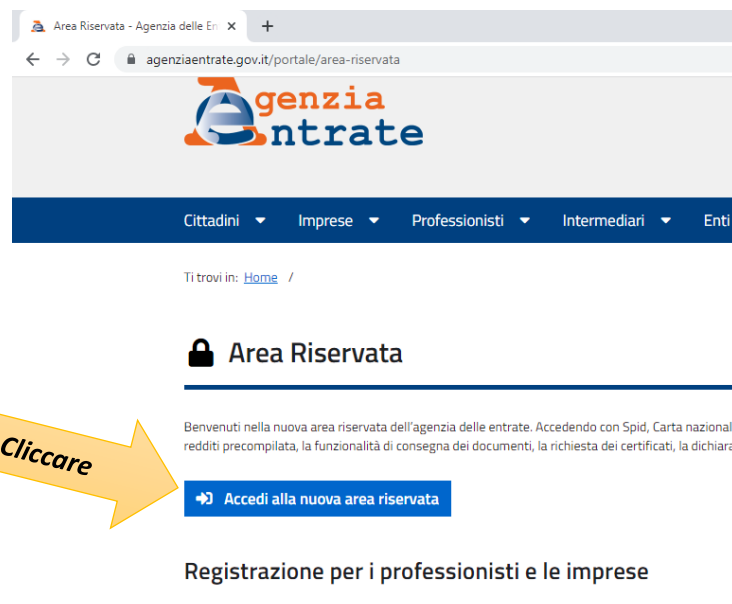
Area Riservata - Agenzia delle En ×
+
agenziaentrate.gov.it/portale/area-riservata

Agenzia Entrate

Cittadini Imprese Professionisti Intermediari Enti

Ti trovi in: Home /

Area Riservata

Benvenuti nella nuova area riservata dell'agenzia delle entrate. Accedendo con Spid, Carta nazional redditi precompilata, la funzionalità di consegna dei documenti, la richiesta dei certificati, la dichiara

Cliccare

Accedi alla nuova area riservata

Registrazione per i professionisti e le imprese